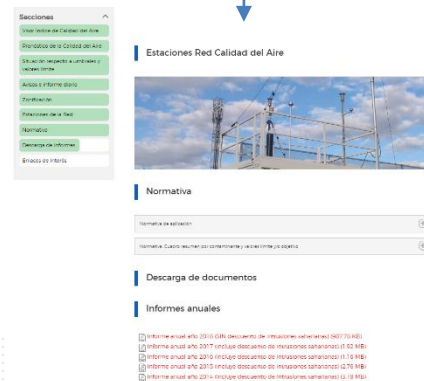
Secciones

Visor Índice de Calidad del Aire

Pronóstico de la Calidad del Aire

Situación respecto a umbrales y valores límite

Avisos e informe diario

Zonificación

Estaciones de la Red

Normativa

Descarga de informes

Enlaces de interés

Estaciones Red Calidad del Aire

Normativa

Normativa de aplicación

Normativa: Cuadro resumen por contaminante y valores límite y/o objetivo

Descarga de documentos

Informes anuales

Informe anual año 2018 (SIN descuento de intrusiones saharianas) (937.70 MB)
Informe anual año 2017 (incluye descuento de intrusiones saharianas) (1.02 MB)
Informe anual año 2016 (incluye descuento de intrusiones saharianas) (1.16 MB)
Informe anual año 2015 (incluye descuento de intrusiones saharianas) (2.76 MB)
Informe anual año 2014 (incluye descuento de intrusiones saharianas) (3.19 MB)